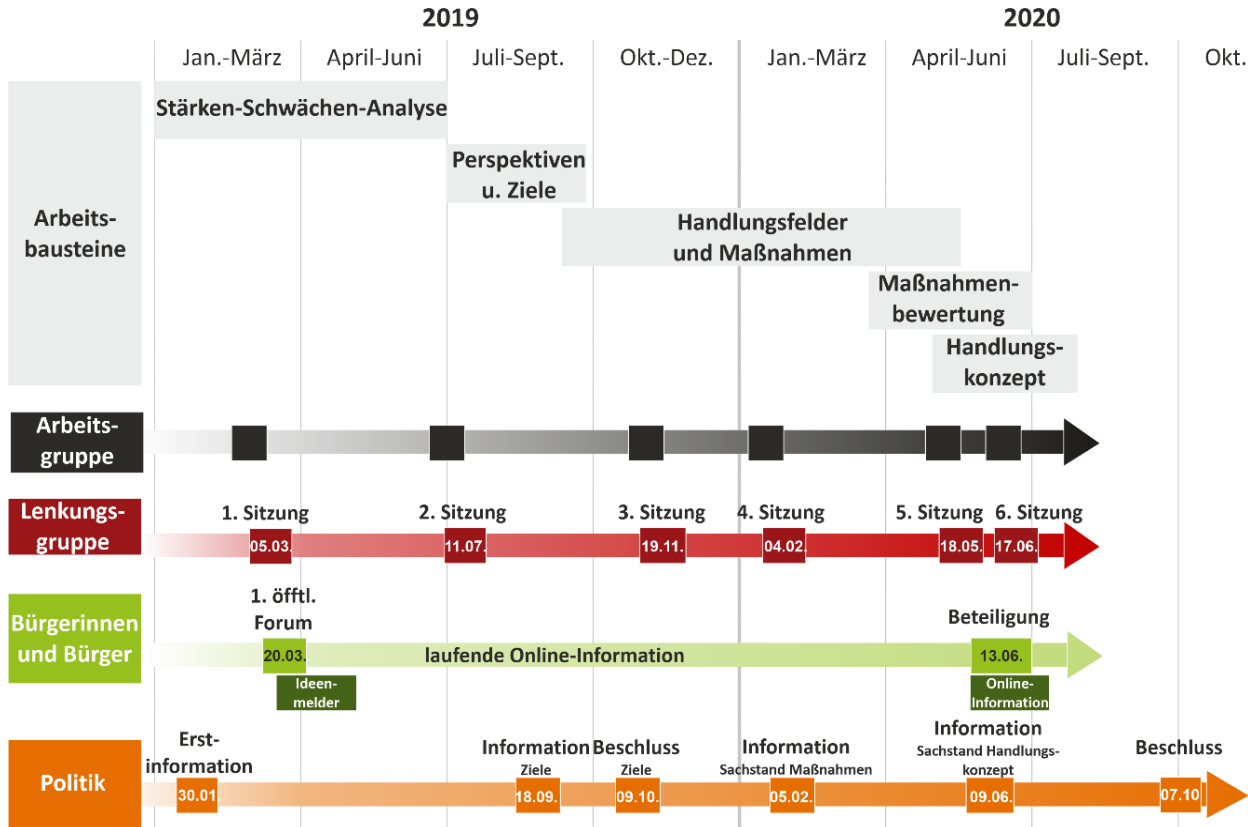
2019

2020

Jan.-März | April-Juni | Juli-Sept. | Okt.-Dez. | Jan.-März | April-Juni | Juli-Sept. | Okt.

Arbeitsbausteine

Stärken-Schwächen-Analyse

Perspektiven u. Ziele

Handlungsfelder und Maßnahmen

Maßnahmenbewertung

Handlungskonzept

Arbeitsgruppe

Lenkungsgruppe

1. Sitzung 05.03.

2. Sitzung 11.07.

3. Sitzung 19.11.

4. Sitzung 04.02.

5. Sitzung 18.05.

6. Sitzung 17.06.

Bürgerinnen und Bürger

1. öfftl. Forum 20.03.

Ideenmelder

laufende Online-Information

Beteiligung 13.06.

Online-Information

Politik

Erstinformation 30.01

Information Ziele 18.09.

Beschluss Ziele 09.10.

Information Sachstand Maßnahmen 05.02.

Information Sachstand Handlungskonzept 09.06.

Beschluss 07.10